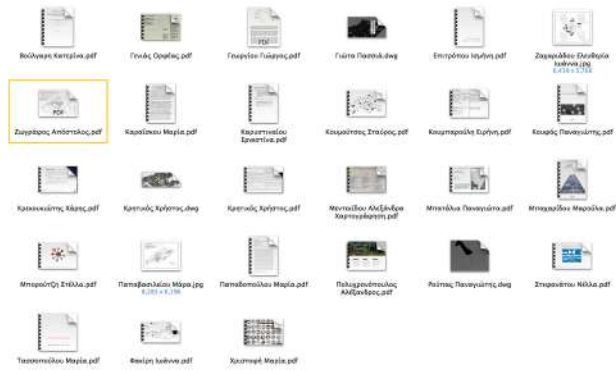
Βούλγαρη Κατερίνα.pdf

Γενιάς Ορφέας.pdf

Γεωργίου Γιώργος.pdf

Γιώτα Πασσιά.dwg

Επιτρόπου Ισμήνη.pdf

Ζαχαριάδου Ελευθερία Ιωάννα.jpg
5,434 x 3,768

Ζυγράφος Απόστολος.pdf

Καραΐσκου Μαρία.pdf

Καρατσιαλίου Ερνεστίνα.pdf

Κουμούτσας Σταύρος.pdf

Κουντουραλή Ειρήνη.pdf

Κουράς Παναγιώτης.pdf

Κρεκουκιώτης Χάρης.pdf

Κρητικός Χρήστος.dwg

Κρητικός Χρήστος.pdf

Μαντουζίου Αλεξάνδρα Χαρτογράφηση.pdf

Μπατάλια Παναγιώτα.pdf

Μπαχαρίδου Μαριάνθη.pdf

Μπορούτζη Στέλλα.pdf

Παπαβασιλείου Μάρα.jpg
8,393 x 8,396

Παπαδοπούλου Μαρία.pdf

Πολυχρονόπουλος Αλέξανδρος.pdf

Ρούπας Παναγιώτης.dwg

Σπυρανάτου Νίκλα.pdf

Τασσοπούλου Μαρία.pdf

Φακίρη Ιωάννα.pdf

Χρυσοφά Μαρία.pdf